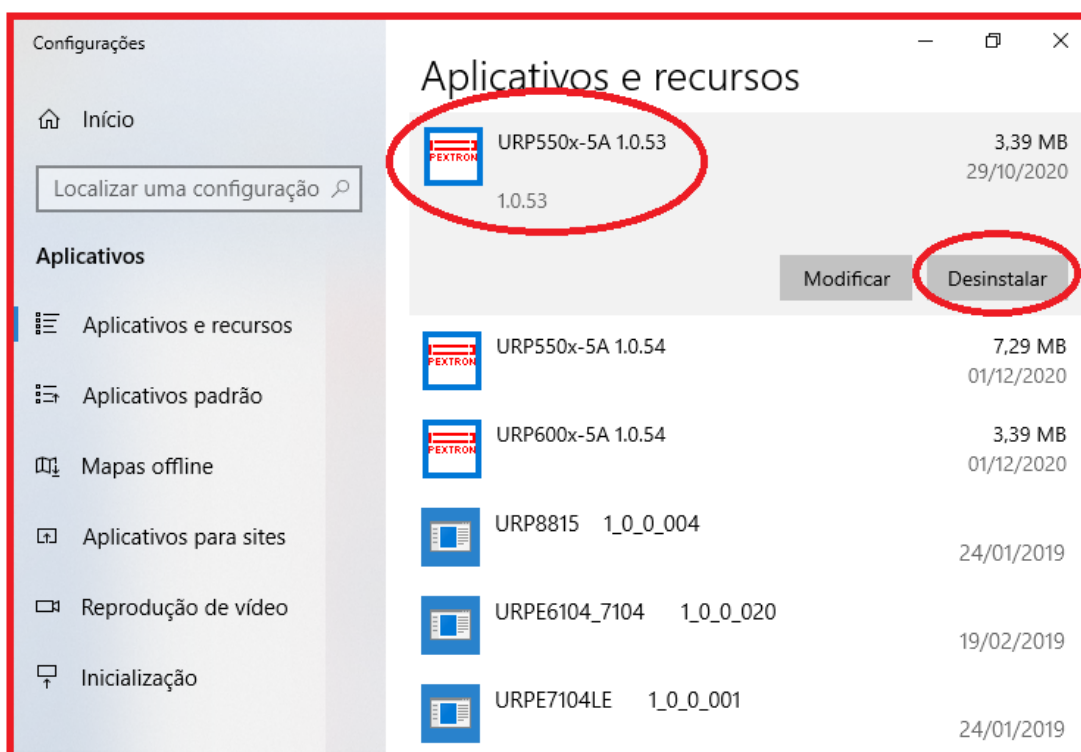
Configurações

Início

Localizar uma configuração

Aplicativos

Aplicativos e recursos

Aplicativos padrão

Mapas offline

Aplicativos para sites

Reprodução de vídeo

Inicialização

Aplicativos e recursos

PEXTRON URP550x-5A 1.0.53 3,39 MB 29/10/2020
1.0.53

Modificar Desinstalar

PEXTRON URP550x-5A 1.0.54 7,29 MB 01/12/2020

PEXTRON URP600x-5A 1.0.54 3,39 MB 01/12/2020

URP8815 1_0_0_004 24/01/2019

URPE6104_7104 1_0_0_020 19/02/2019

URPE7104LE 1_0_0_001 24/01/2019